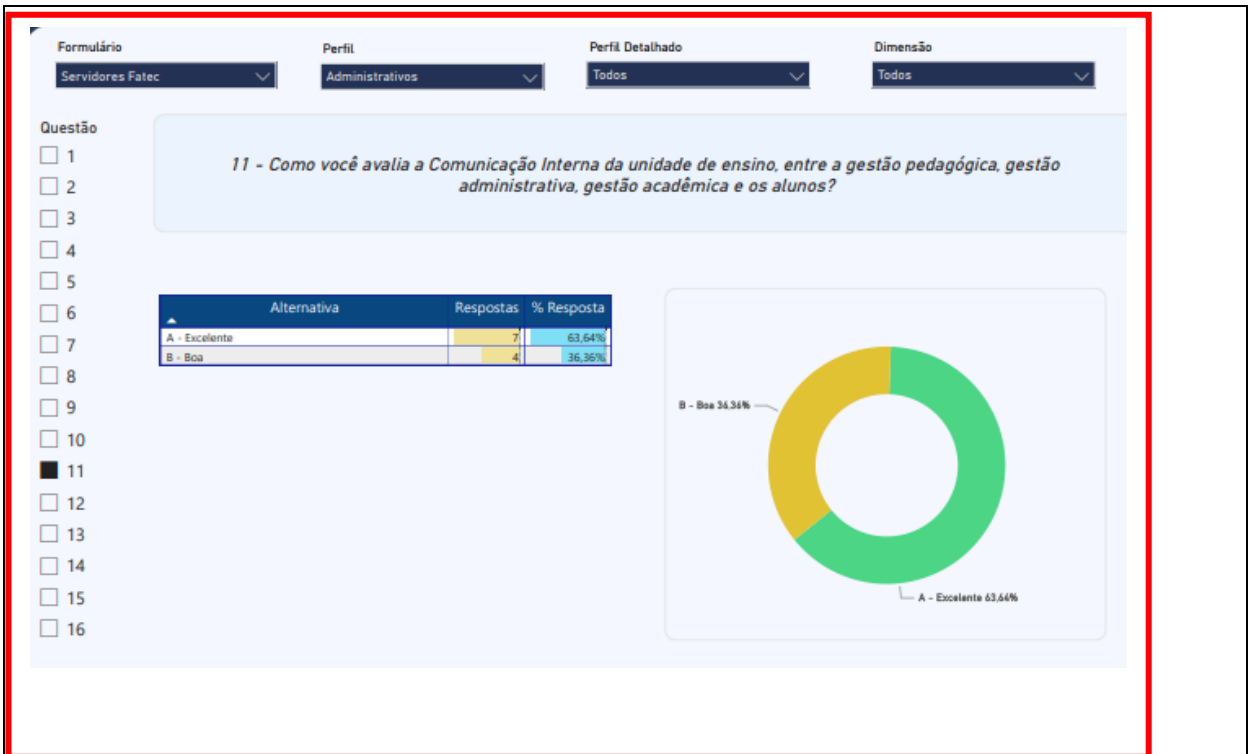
Formulário
Servidores Fatec

Perfil
Administrativos

Perfil Detalhado
Todos

Dimensão
Todos

Questão
1
2
3
4
5
6
7
8
9
10
11
12
13
14
15
16

11 - Como você avalia a Comunicação Interna da unidade de ensino, entre a gestão pedagógica, gestão administrativa, gestão acadêmica e os alunos?

| Alternativa | Respostas | % Resposta |
|---|---|---|
| A - Excelente | 7 | 63,64% |
| B - Boa | 4 | 36,36% |

B - Boa 36,36%
A - Excelente 63,64%